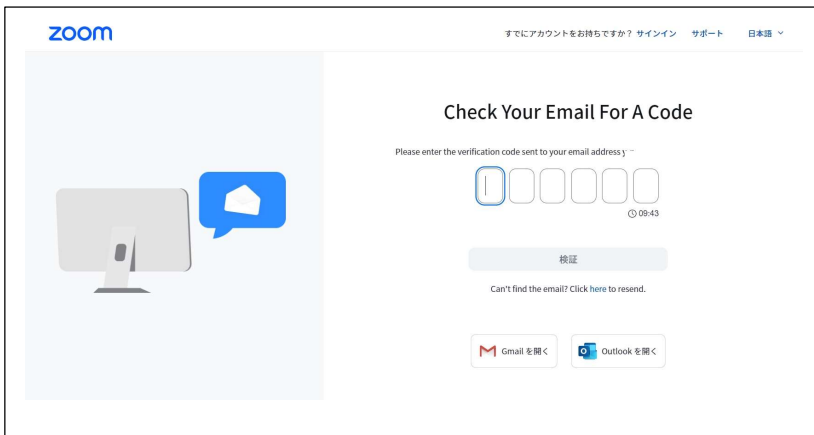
zoom

すでにアカウントをお持ちですか？ サインイン サポート 日本語

Check Your Email For A Code

Please enter the verification code sent to your email address y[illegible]

09:43

検証

Can't find the email? Click here to resend.

Gmail を開く

Outlook を開く